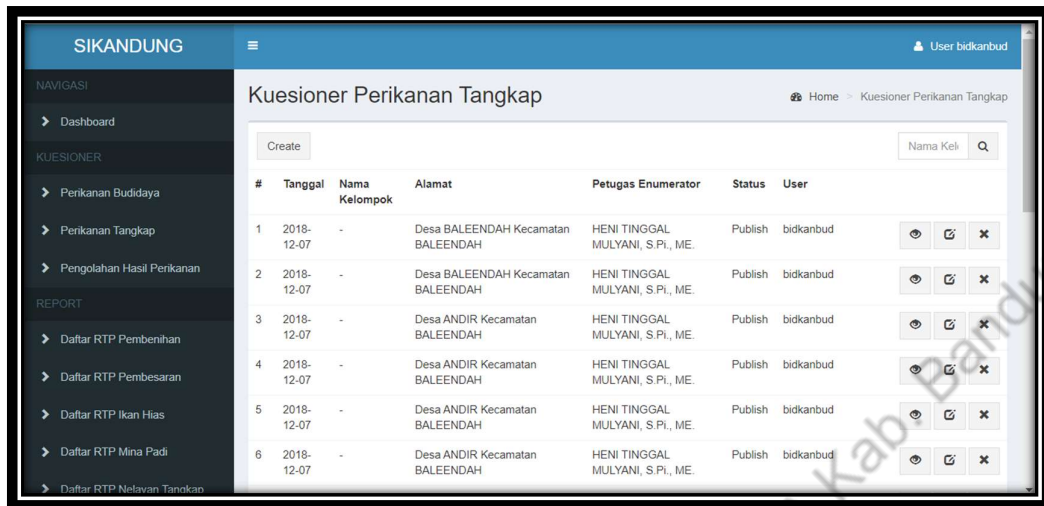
SIKANDUNG

User bidkanbud

NAVIGASI

Dashboard

KUESIONER

Perikanan Budidaya

Perikanan Tangkap

Pengolahan Hasil Perikanan

REPORT

Daftar RTP Pembenihan

Daftar RTP Pembesaran

Daftar RTP Ikan Hias

Daftar RTP Mina Padi

Daftar RTP Nelayan Tangkap

Kuesioner Perikanan Tangkap

Home > Kuesioner Perikanan Tangkap

Create

Nama Kel

| # | Tanggal | Nama Kelompok | Alamat | Petugas Enumerator | Status | User |
|---|---|---|---|---|---|---|
| 1 | 2018-12-07 | - | Desa BALEENDAH Kecamatan BALEENDAH | HENI TINGGAL MULYANI, S.Pi., ME. | Publish | bidkanbud |
| 2 | 2018-12-07 | - | Desa BALEENDAH Kecamatan BALEENDAH | HENI TINGGAL MULYANI, S.Pi., ME. | Publish | bidkanbud |
| 3 | 2018-12-07 | - | Desa ANDIR Kecamatan BALEENDAH | HENI TINGGAL MULYANI, S.Pi., ME. | Publish | bidkanbud |
| 4 | 2018-12-07 | - | Desa ANDIR Kecamatan BALEENDAH | HENI TINGGAL MULYANI, S.Pi., ME. | Publish | bidkanbud |
| 5 | 2018-12-07 | - | Desa ANDIR Kecamatan BALEENDAH | HENI TINGGAL MULYANI, S.Pi., ME. | Publish | bidkanbud |
| 6 | 2018-12-07 | - | Desa ANDIR Kecamatan BALEENDAH | HENI TINGGAL MULYANI, S.Pi., ME. | Publish | bidkanbud |

Kab. Bandu